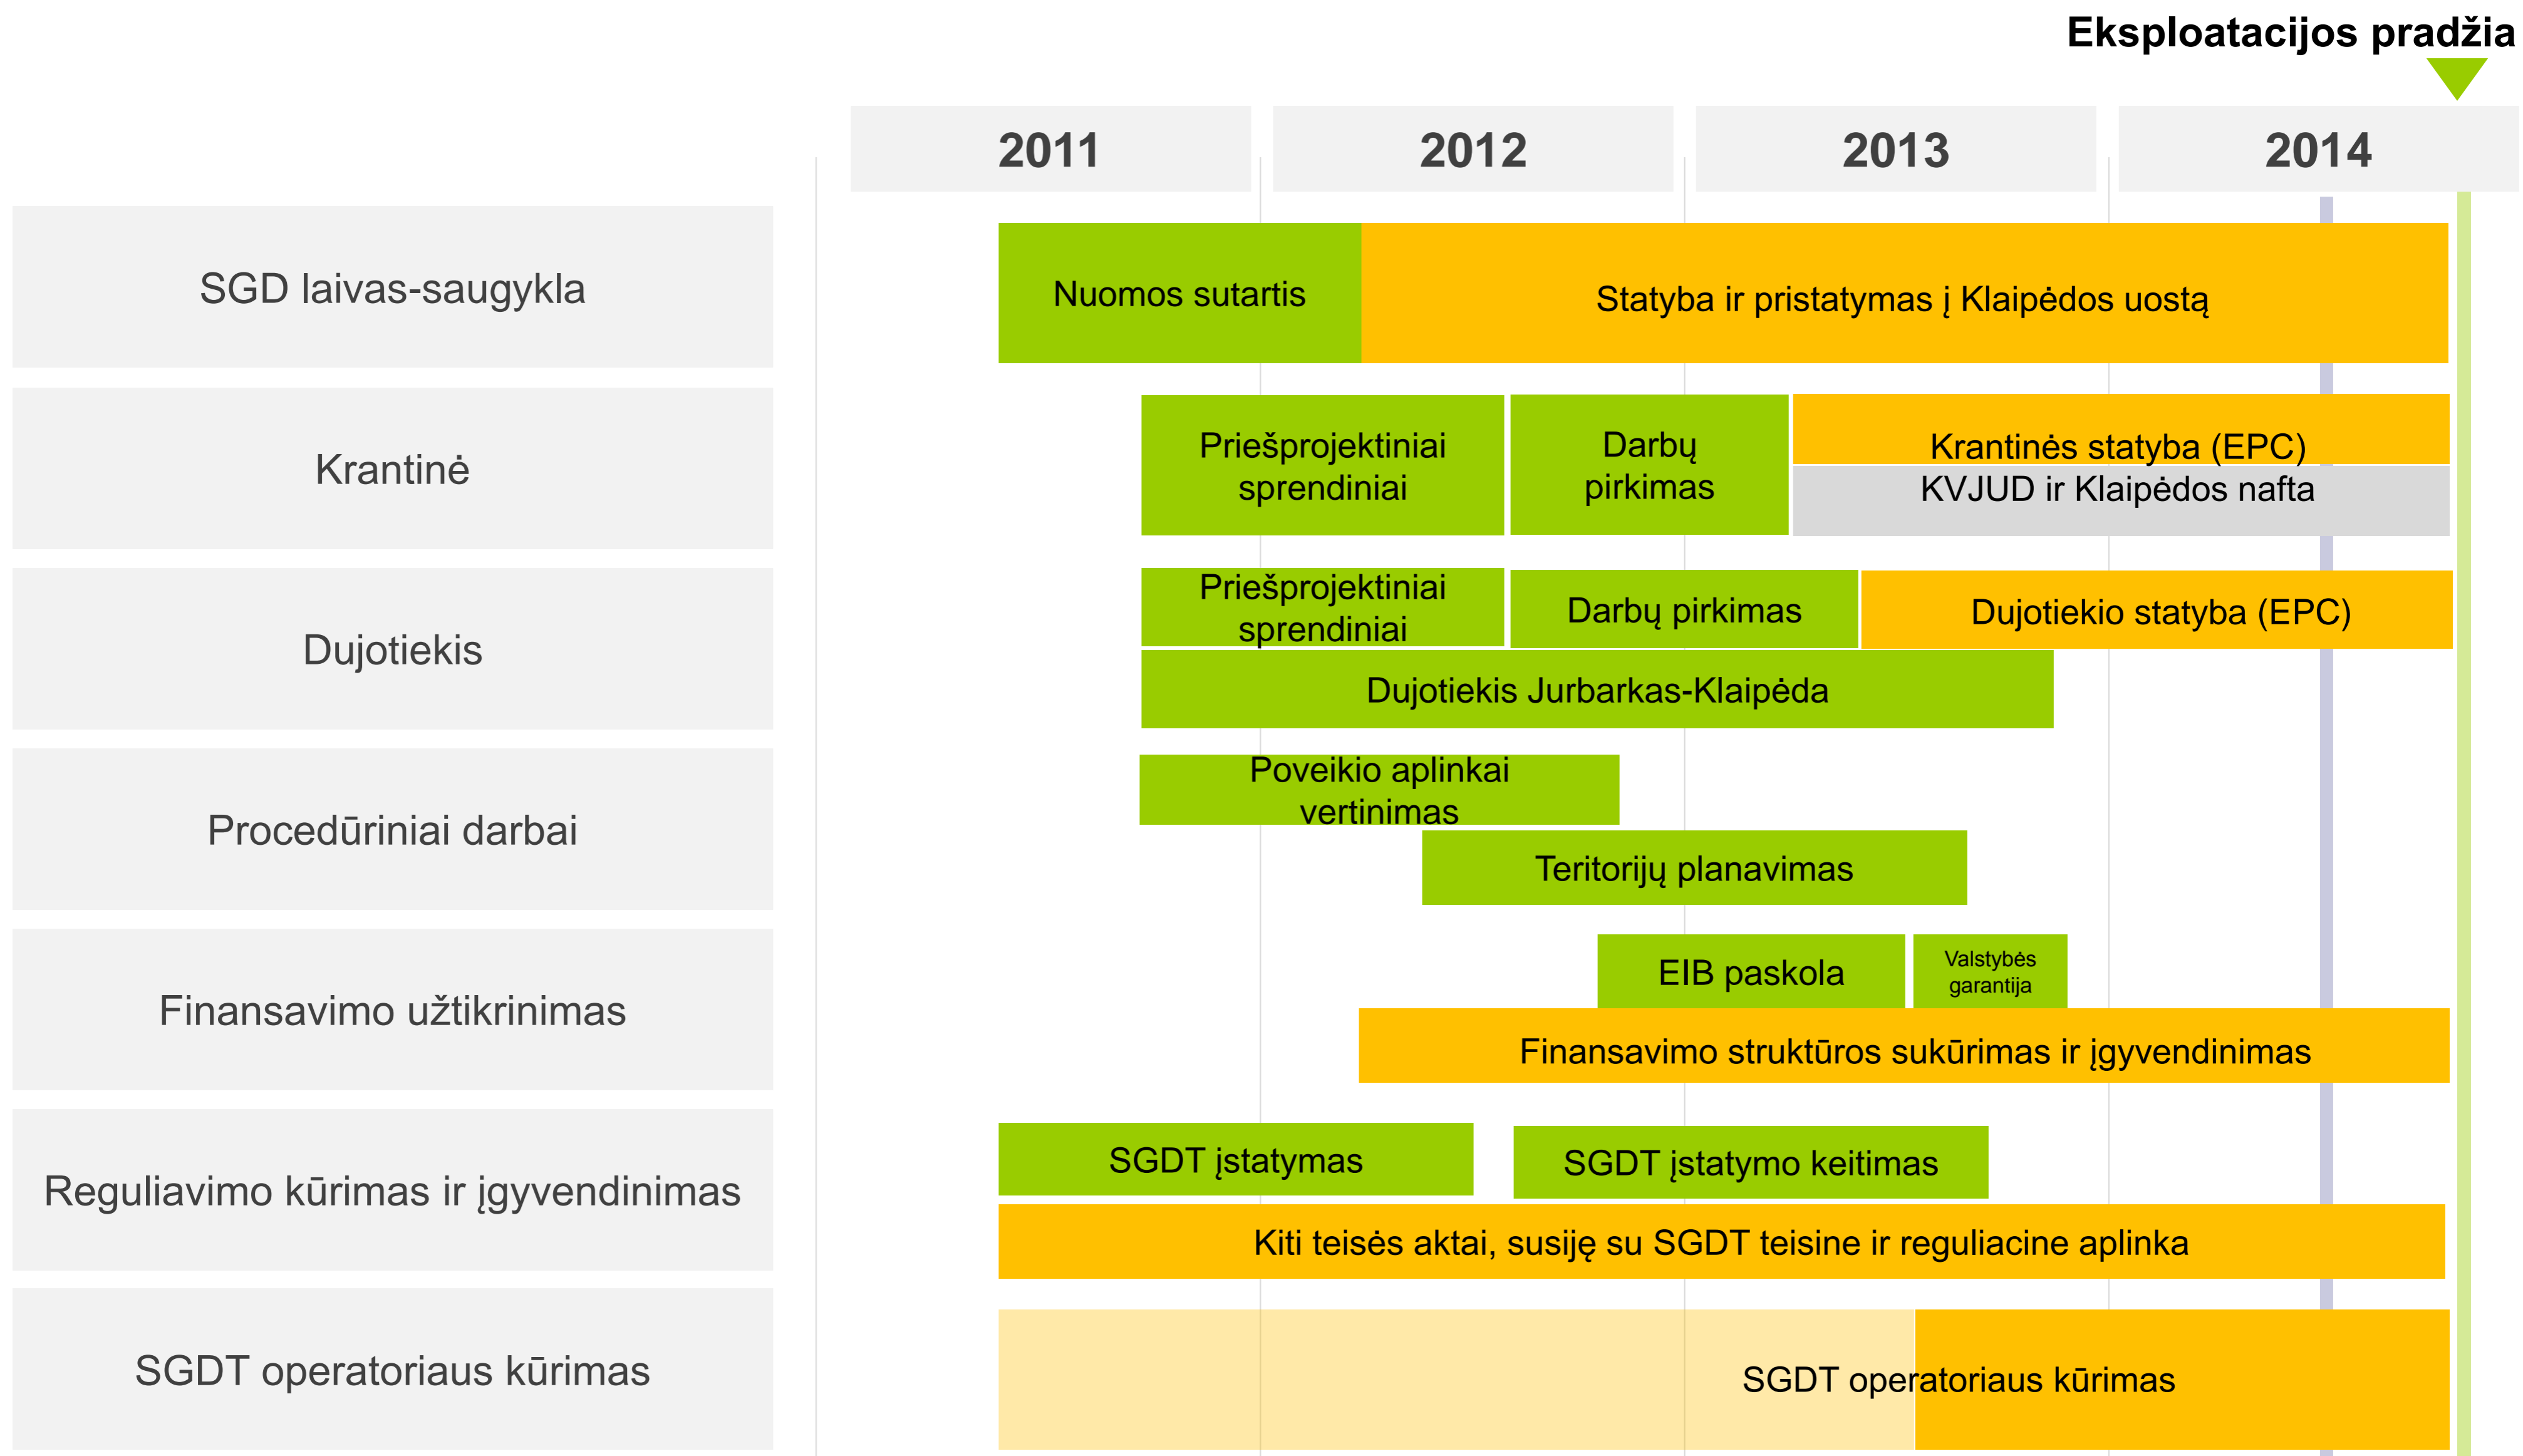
Eksploatacijos pradžia

2011
2012
2013
2014

SGD laivas-saugykla
Nuomos sutartis
Statyba ir pristatymas į Klaipėdos uostą

Krantinė
Priešprojektiniai sprendiniai
Darbų pirkimas
Krantinės statyba (EPC)
KVJUD ir Klaipėdos nafta

Dujotiekis
Priešprojektiniai sprendiniai
Darbų pirkimas
Dujotiekio statyba (EPC)
Dujotiekis Jurbarkas-Klaipėda

Procedūriniai darbai
Poveikio aplinkai vertinimas
Teritorijų planavimas

Finansavimo užtikrinimas
EIB paskola
Valstybės garantija
Finansavimo struktūros sukūrimas ir įgyvendinimas

Reguliavimo kūrimas ir įgyvendinimas
SGDT įstatymas
SGDT įstatymo keitimas
Kiti teisės aktai, susiję su SGDT teisine ir reguliacine aplinka

SGDT operatoriaus kūrimas
SGDT operatoriaus kūrimas